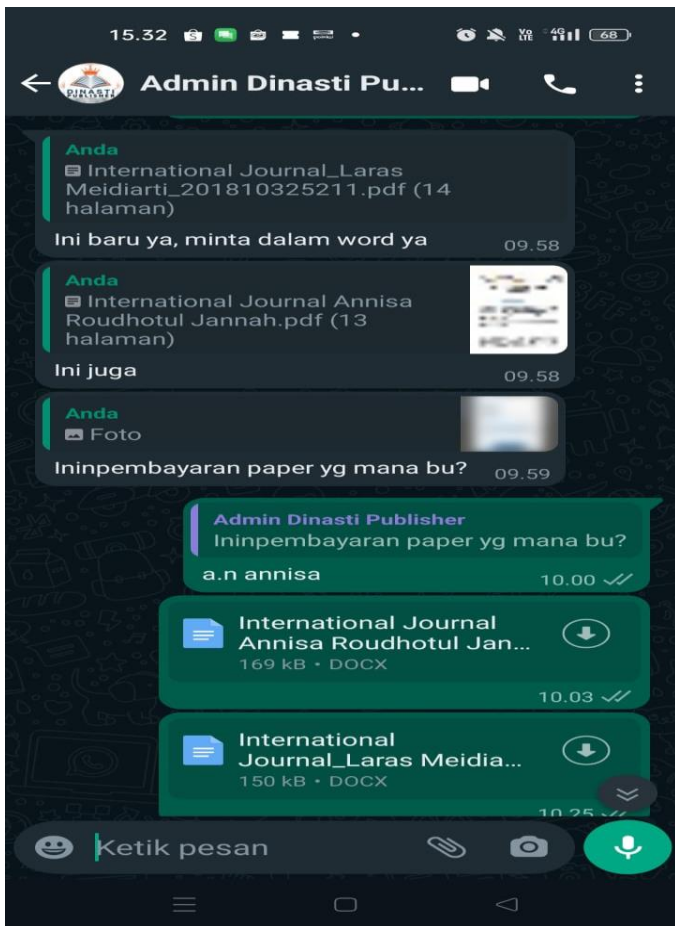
15.32

68

DINASTI PUBLISHER

Admin Dinasti Pu...

Anda
International Journal_Laras Meidiarti_201810325211.pdf (14 halaman)

Ini baru ya, minta dalam word ya 09.58

Anda
International Journal Annisa Roudhotul Jannah.pdf (13 halaman)

Ini juga 09.58

Anda
Foto

Ininpembayaran paper yg mana bu? 09.59

Admin Dinasti Publisher
Ininpembayaran paper yg mana bu?

a.n annisa 10.00

International Journal Annisa Roudhotul Jan...
169 kB • DOCX
10.03

International Journal_Laras Meidia...
150 kB • DOCX
10.25

Ketik pesan